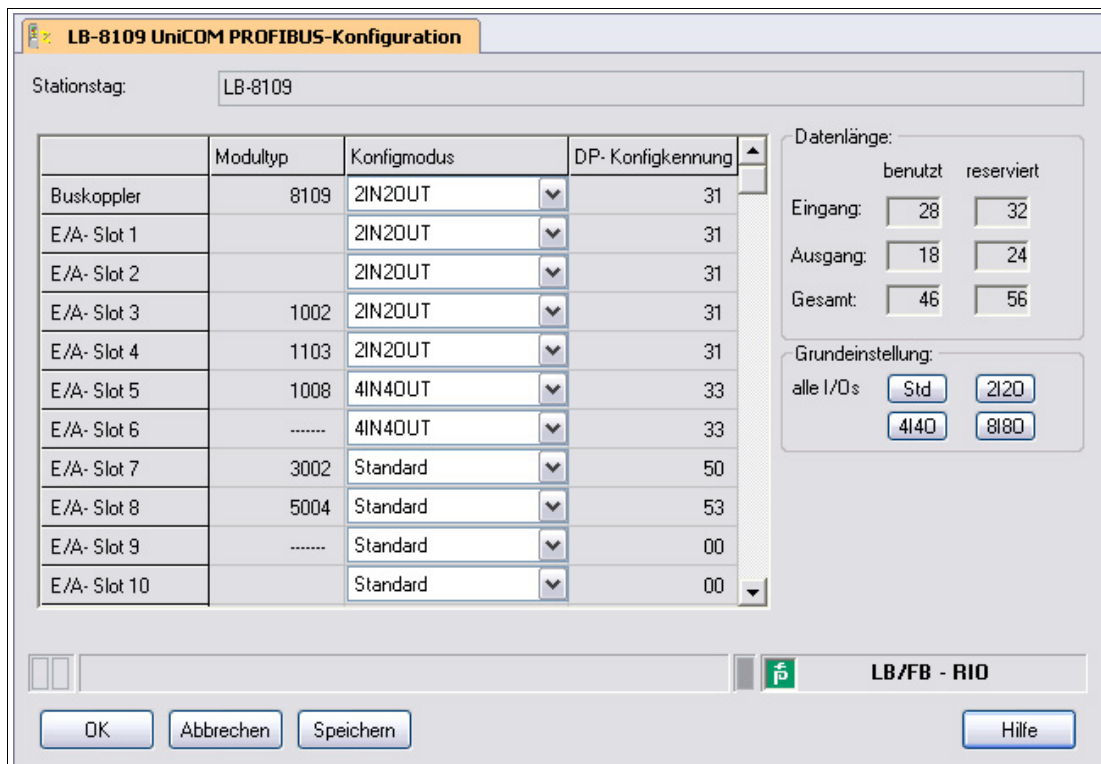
LB-8109 UniCOM PROFIBUS-Konfiguration

Stationstag: LB-8109

| | Modultyp | Konfigmodus | DP- Konfigkennung |
|---|---|---|---|
| Buskoppler | 8109 | 2IN2OUT | 31 |
| E/A- Slot 1 | | 2IN2OUT | 31 |
| E/A- Slot 2 | | 2IN2OUT | 31 |
| E/A- Slot 3 | 1002 | 2IN2OUT | 31 |
| E/A- Slot 4 | 1103 | 2IN2OUT | 31 |
| E/A- Slot 5 | 1008 | 4IN4OUT | 33 |
| E/A- Slot 6 | ------- | 4IN4OUT | 33 |
| E/A- Slot 7 | 3002 | Standard | 50 |
| E/A- Slot 8 | 5004 | Standard | 53 |
| E/A- Slot 9 | ------- | Standard | 00 |
| E/A- Slot 10 | | Standard | 00 |

Datenlänge:

| | benutzt | reserviert |
|---|---|---|
| Eingang: | 28 | 32 |
| Ausgang: | 18 | 24 |
| Gesamt: | 46 | 56 |

Grundeinstellung:
alle I/Os Std 2I2O 4I4O 8I8O

LB/FB - RIO

OK Abbrechen Speichern Hilfe